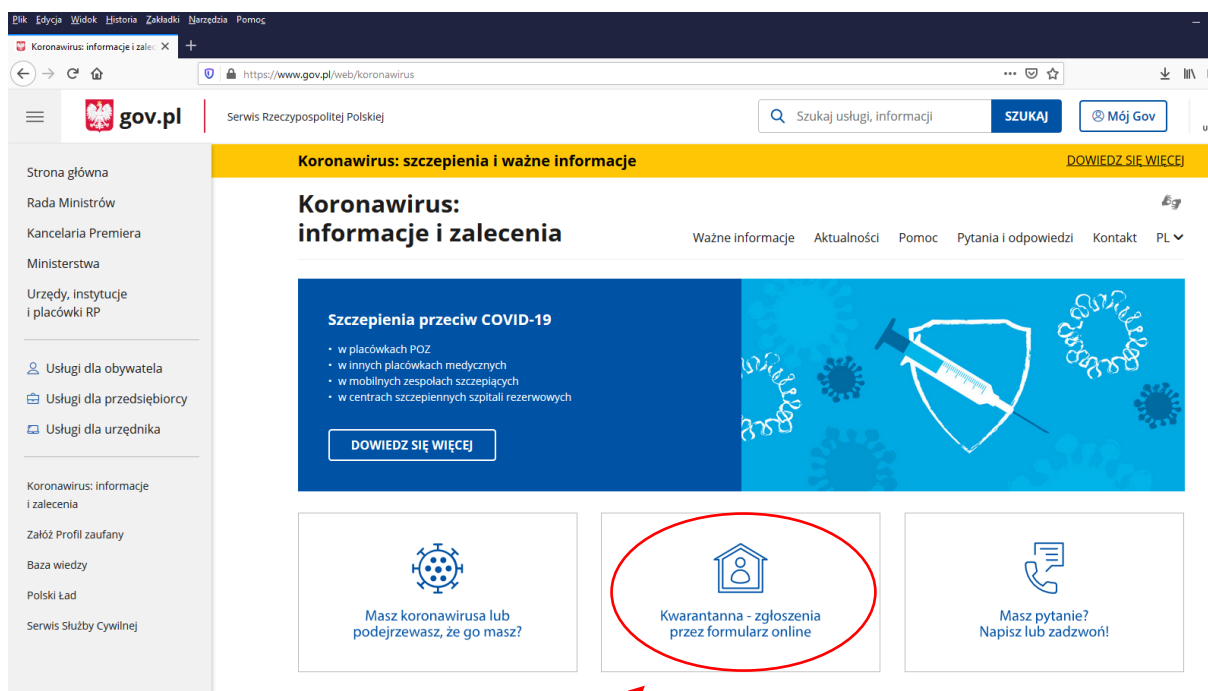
Plik Edycja Widok Historia Zakładki Narzędzia Pomoc

Koronawirus: informacje i zalec

https://www.gov.pl/web/koronawirus

gov.pl

Serwis Rzeczypospolitej Polskiej

Szukaj usługi, informacji

SZUKAJ

Mój Gov

Strona główna

Rada Ministrów

Kancelaria Premiera

Ministerstwa

Urzędy, instytucje i placówki RP

Usługi dla obywatela

Usługi dla przedsiębiorcy

Usługi dla urzędnika

Koronawirus: informacje i zalecenia

Załóż Profil zaufany

Baza wiedzy

Polski Ład

Serwis Służby Cywilnej

Koronawirus: szczepienia i ważne informacje

DOWIEDZ SIĘ WIĘCEJ

Koronawirus: informacje i zalecenia

Ważne informacje Aktualności Pomoc Pytania i odpowiedzi Kontakt PL

Szczepienia przeciw COVID-19

- w placówkach POZ
- w innych placówkach medycznych
- w mobilnych zespołach szczepiących
- w centrach szczepiennych szpitali rezerwowych

DOWIEDZ SIĘ WIĘCEJ

Masz koronawirusa lub podejrzewasz, że go masz?

Kwarantanna - zgłoszenia przez formularz online

Masz pytanie? Napisz lub zadzwoń!